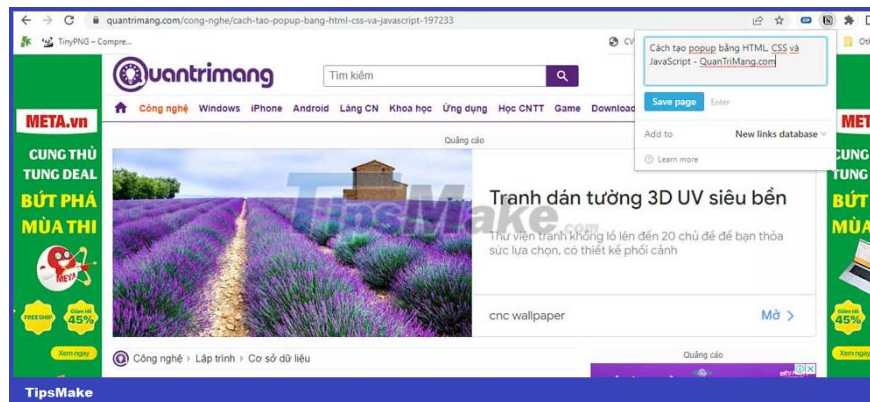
quantrimang.com/cong-nghe/cach-tao-popup-bang-html-css-va-javascript-197233

TinyPNG – Compre...

Quantrimang

Tìm kiếm

Công nghệ Windows iPhone Android Làng CN Khoa học Ứng dụng Học CNTT Game Download

Cách tạo popup bằng HTML, CSS và JavaScript - QuanTriMang.com

Save page Enter

Add to New links database

Learn more

META.vn

CUNG THỦ TUNG DEAL

BỨT PHÁ MÙA THI

FREESHIP

Giảm tới 45%

Xem ngay

Quảng cáo

Tranh dán tường 3D UV siêu bền

Thư viện tranh khổng lồ lên đến 20 chủ đề để bạn thỏa sức lựa chọn, có thiết kế phối cảnh

cnc wallpaper

Mở

TipsMake.com

Công nghệ › Lập trình › Cơ sở dữ liệu

Quảng cáo

META

CUNG TUNG

BỨT MÙA

Giảm tới 45%

Xem ngay

TipsMake